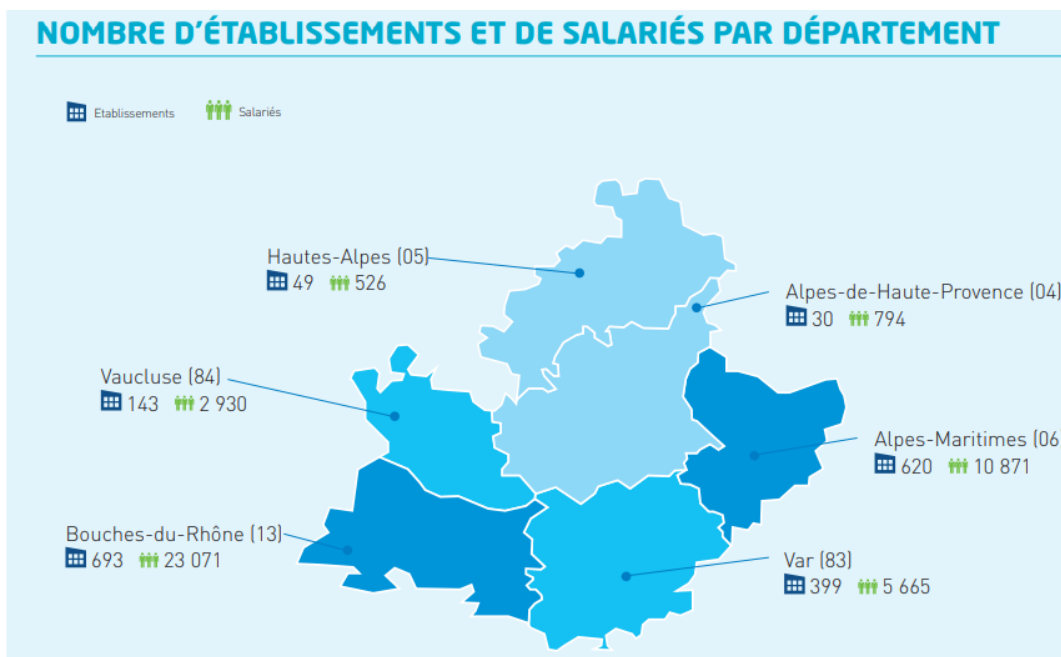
NOMBRE D'ÉTABLISSEMENTS ET DE SALARIÉS PAR DÉPARTEMENT

Etablissements Salariés

Hautes-Alpes (05)
49 526

Alpes-de-Haute-Provence (04)
30 794

Vaucluse (84)
143 2 930

Alpes-Maritimes (06)
620 10 871

Bouches-du-Rhône (13)
693 23 071

Var (83)
399 5 665